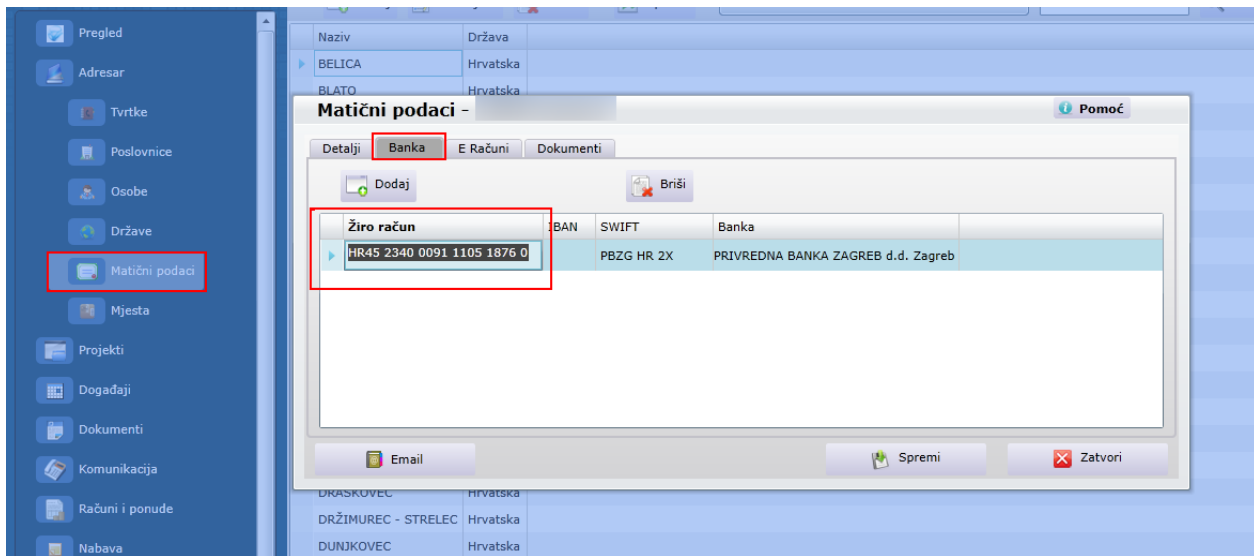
Pregled
Adresar
Tvrtke
Poslovnice
Osobe
Države
Matični podaci
Mjesta
Projekti
Događaji
Dokumenti
Komunikacija
Računi i ponude
Nabava

| Naziv | Država |
|---|---|
| BELICA | Hrvatska |
| BLATO | Hrvatska |

Matični podaci -
Pomoć

Detalji | Banka | E Računi | Dokumenti

Dodaj
Briši

| Žiro račun | IBAN | SWIFT | Banka |
|---|---|---|---|
| HR45 2340 0091 1105 1876 0 | | PBZG HR 2X | PRIVREDNA BANKA ZAGREB d.d. Zagreb |

Email
Spremi
Zatvori

| DRASKOVEC | Hrvatska |
|---|---|
| DRŽIMUREC - STRELEC | Hrvatska |
| DUNJKOVEC | Hrvatska |